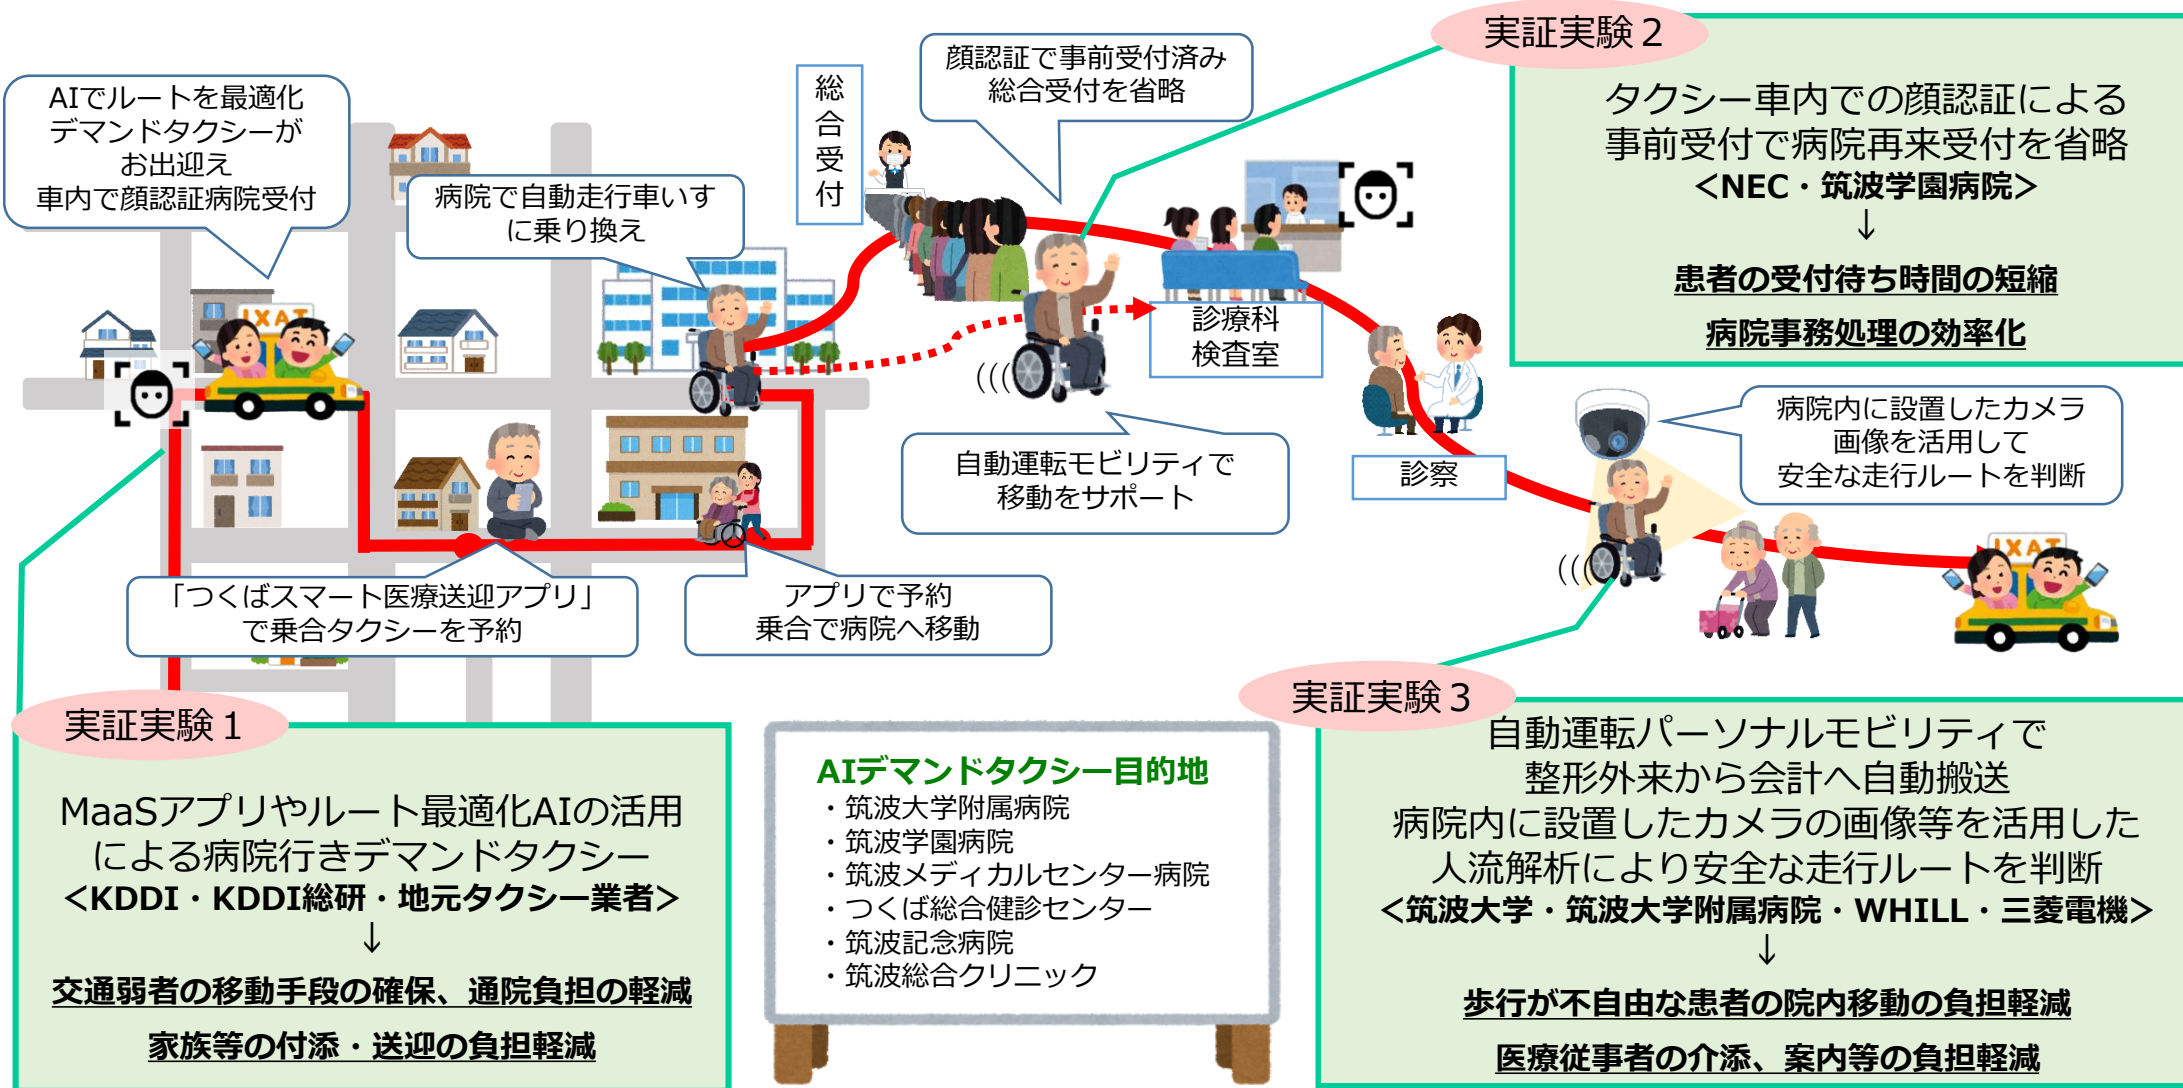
AIでルートを最適化
デマンドタクシーが
お出迎え
車内で顔認証病院受付

病院で自動走行車いす
に乗り換え

総合受付

顔認証で事前受付済み
総合受付を省略

実証実験２

タクシー車内での顔認証による
事前受付で病院再来受付を省略
＜NEC・筑波学園病院＞
↓
患者の受付待ち時間の短縮
病院事務処理の効率化

TAXI

診療科
検査室

診察

病院内に設置したカメラ
画像を活用して
安全な走行ルートを判断

自動運転モビリティで
移動をサポート

TAXI

「つくばスマート医療送迎アプリ」
で乗合タクシーを予約

アプリで予約
乗合で病院へ移動

実証実験１

MaaSアプリやルート最適化AIの活用
による病院行きデマンドタクシー
＜KDDI・KDDI総研・地元タクシー業者＞
↓
交通弱者の移動手段の確保、通院負担の軽減
家族等の付添・送迎の負担軽減

AIデマンドタクシー目的地
・筑波大学附属病院
・筑波学園病院
・筑波メディカルセンター病院
・つくば総合健診センター
・筑波記念病院
・筑波総合クリニック

実証実験３

自動運転パーソナルモビリティで
整形外来から会計へ自動搬送
病院内に設置したカメラの画像等を活用した
人流解析により安全な走行ルートを判断
＜筑波大学・筑波大学附属病院・WHILL・三菱電機＞
↓
歩行が不自由な患者の院内移動の負担軽減
医療従事者の介添、案内等の負担軽減